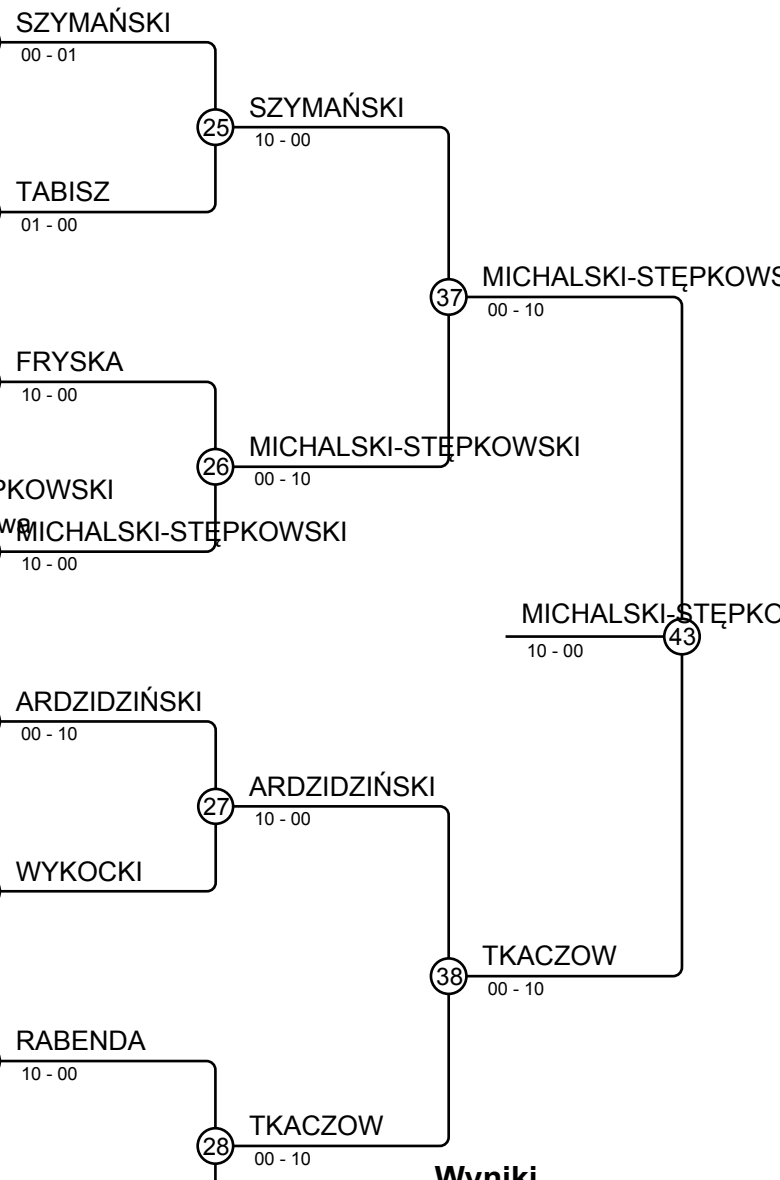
SZYMAŃSKI
00 - 01
25
SZYMAŃSKI
10 - 00
TABISZ
01 - 00
37
MICHALSKI-STĘPKOWS
00 - 10
FRYSKA
10 - 00
26
MICHALSKI-STĘPKOWSKI
00 - 10
PKOWSKI
MICHALSKI-STĘPKOWSKI
10 - 00
MICHALSKI-STĘPKO
43
10 - 00
ARDZIDZIŃSKI
00 - 10
27
ARDZIDZIŃSKI
10 - 00
WYKOCKI
38
TKACZOW
00 - 10
RABENDA
10 - 00
28
TKACZOW
00 - 10
Wyniki